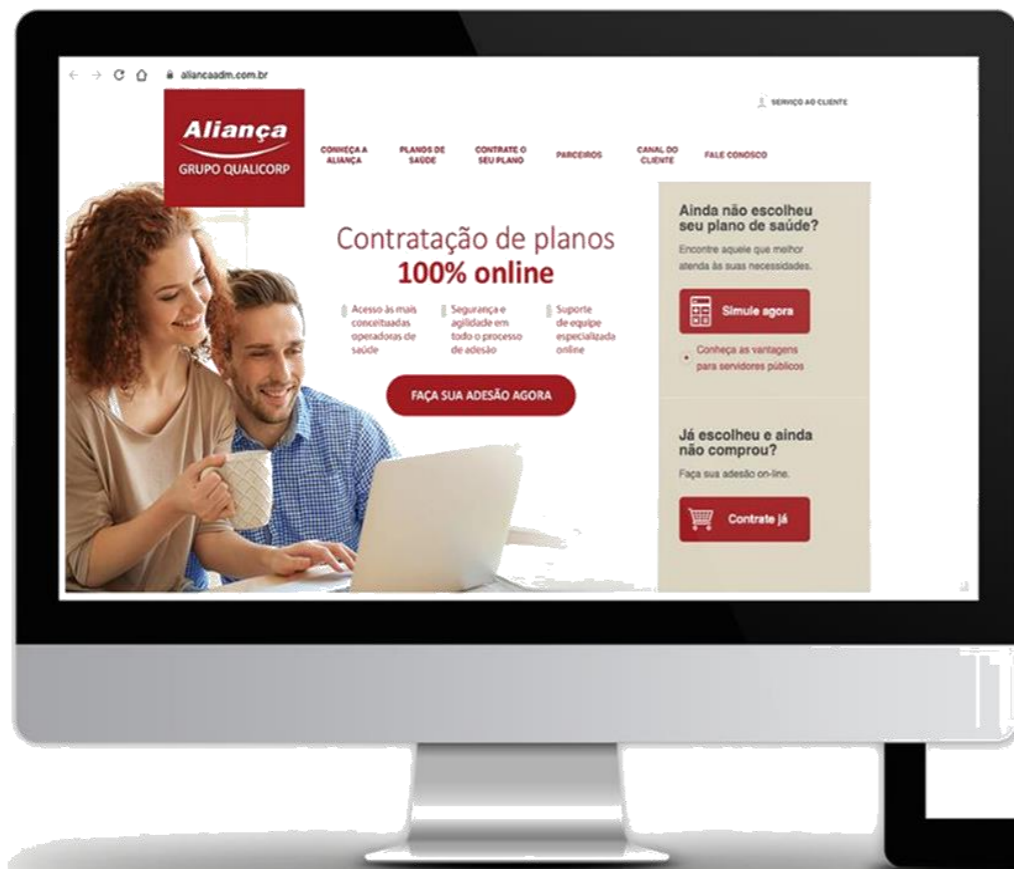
aliancaadm.com.br

SERVIÇO AO CLIENTE

Aliança
GRUPO QUALICORP

CONHEÇA A ALIANÇA
PLANOS DE SAÚDE
CONTRATE O SEU PLANO
PARCEIROS
CANAL DO CLIENTE
FALE CONOSCO

Contratação de planos
100% online

Acesso às mais conceituadas operadoras de saúde

Segurança e agilidade em todo o processo de adesão

Suporte de equipe especializada online

FAÇA SUA ADESÃO AGORA

Ainda não escolheu seu plano de saúde?
Encontre aquele que melhor atenda às suas necessidades.

Simule agora

Conheça as vantagens para servidores públicos

Já escolheu e ainda não comprou?
Faça sua adesão on-line.

Contrate já